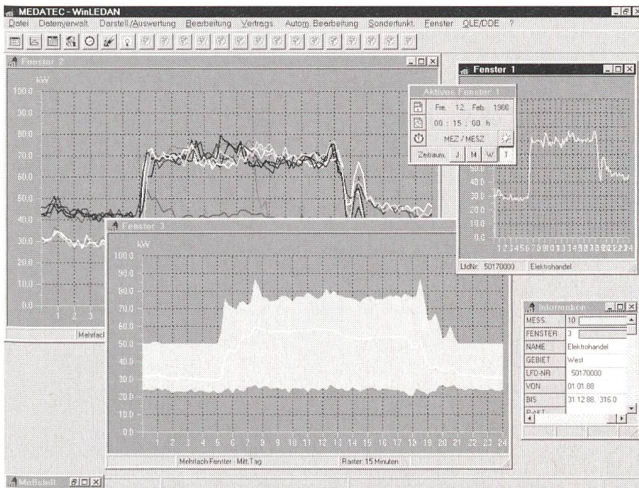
MEDATEC - WinLEDAN

Datei Datenverwalt. Darstell./Auswertung Bearbeitung Vertrags Autom. Bearbeitung Sonderfunkt. Fenster OLE/DDE ?

Fenster 2

kW

100.0
90.0
80.0
70.0
60.0
50.0
40.0
30.0

1 2 3

Mehrfach

Fenster 1

Aktives Fenster 1

Fre. 12. Feb. 1988

00 : 15 : 00 h

MEZ / MESZ

Zeitraum J M W T

80.0
70.0
60.0
50.0
40.0
30.0
20.0
10.0
0.0

1 2 3 4 5 6 7 8 9 10 11 12 13 14 15 16 17 18 19 20 21 22 23 24

LfdNr.: 50170000 Elektrohandel

Fenster 3

kW

100.0
90.0
80.0
70.0
60.0
50.0
40.0
30.0
20.0
10.0
0.0

1 2 3 4 5 6 7 8 9 10 11 12 13 14 15 16 17 18 19 20 21 22 23 24

Mehrfach-Fenster Mitt. Tag Raster: 15 Minuten

Information

| MESS. | 10 |
|---|---|
| FENSTER | 3 |
| NAME | Elektrohandel |
| GEBIET | West |
| LFD-NR | 50170000 |
| VON | 01.01.88 |
| BIS | 31.12.88 316.0 |
| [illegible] | |

Meßstell